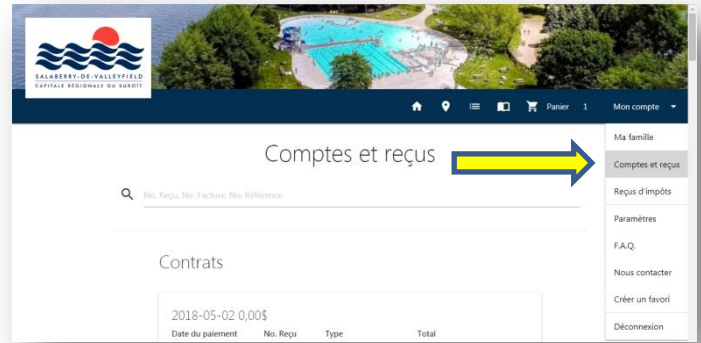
SALABERRY-DE-VALLEYFIELD
CAPITALE RÉGIONALE DU SUROÎT

Panier 1 Mon compte

Comptes et reçus

No. Reçu, No. Facture, No. Référence

Contrats

2018-05-02 0,00$

Date du paiement No. Reçu Type Total

Ma famille
Comptes et reçus
Reçus d'impôts
Paramètres
F.A.Q.
Nous contacter
Créer un favori
Déconnexion